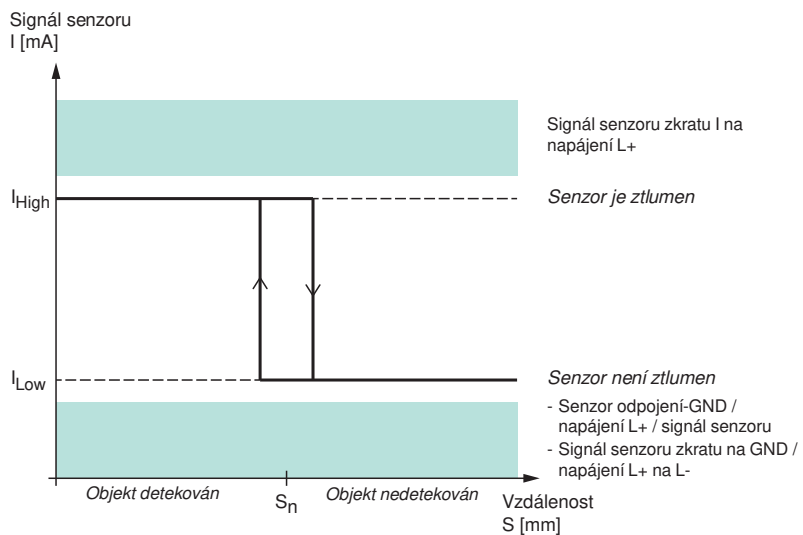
Signál senzoru
I [mA]

Signál senzoru zkratu I na napájení L+

$I_{High}$

Senzor je ztlumen

$I_{Low}$

Senzor není ztlumen

- Senzor odpojení-GND / napájení L+ / signál senzoru
- Signál senzoru zkratu na GND / napájení L+ na L-

Objekt detekován

$S_n$

Objekt nedetekován

Vzdálenost
S [mm]